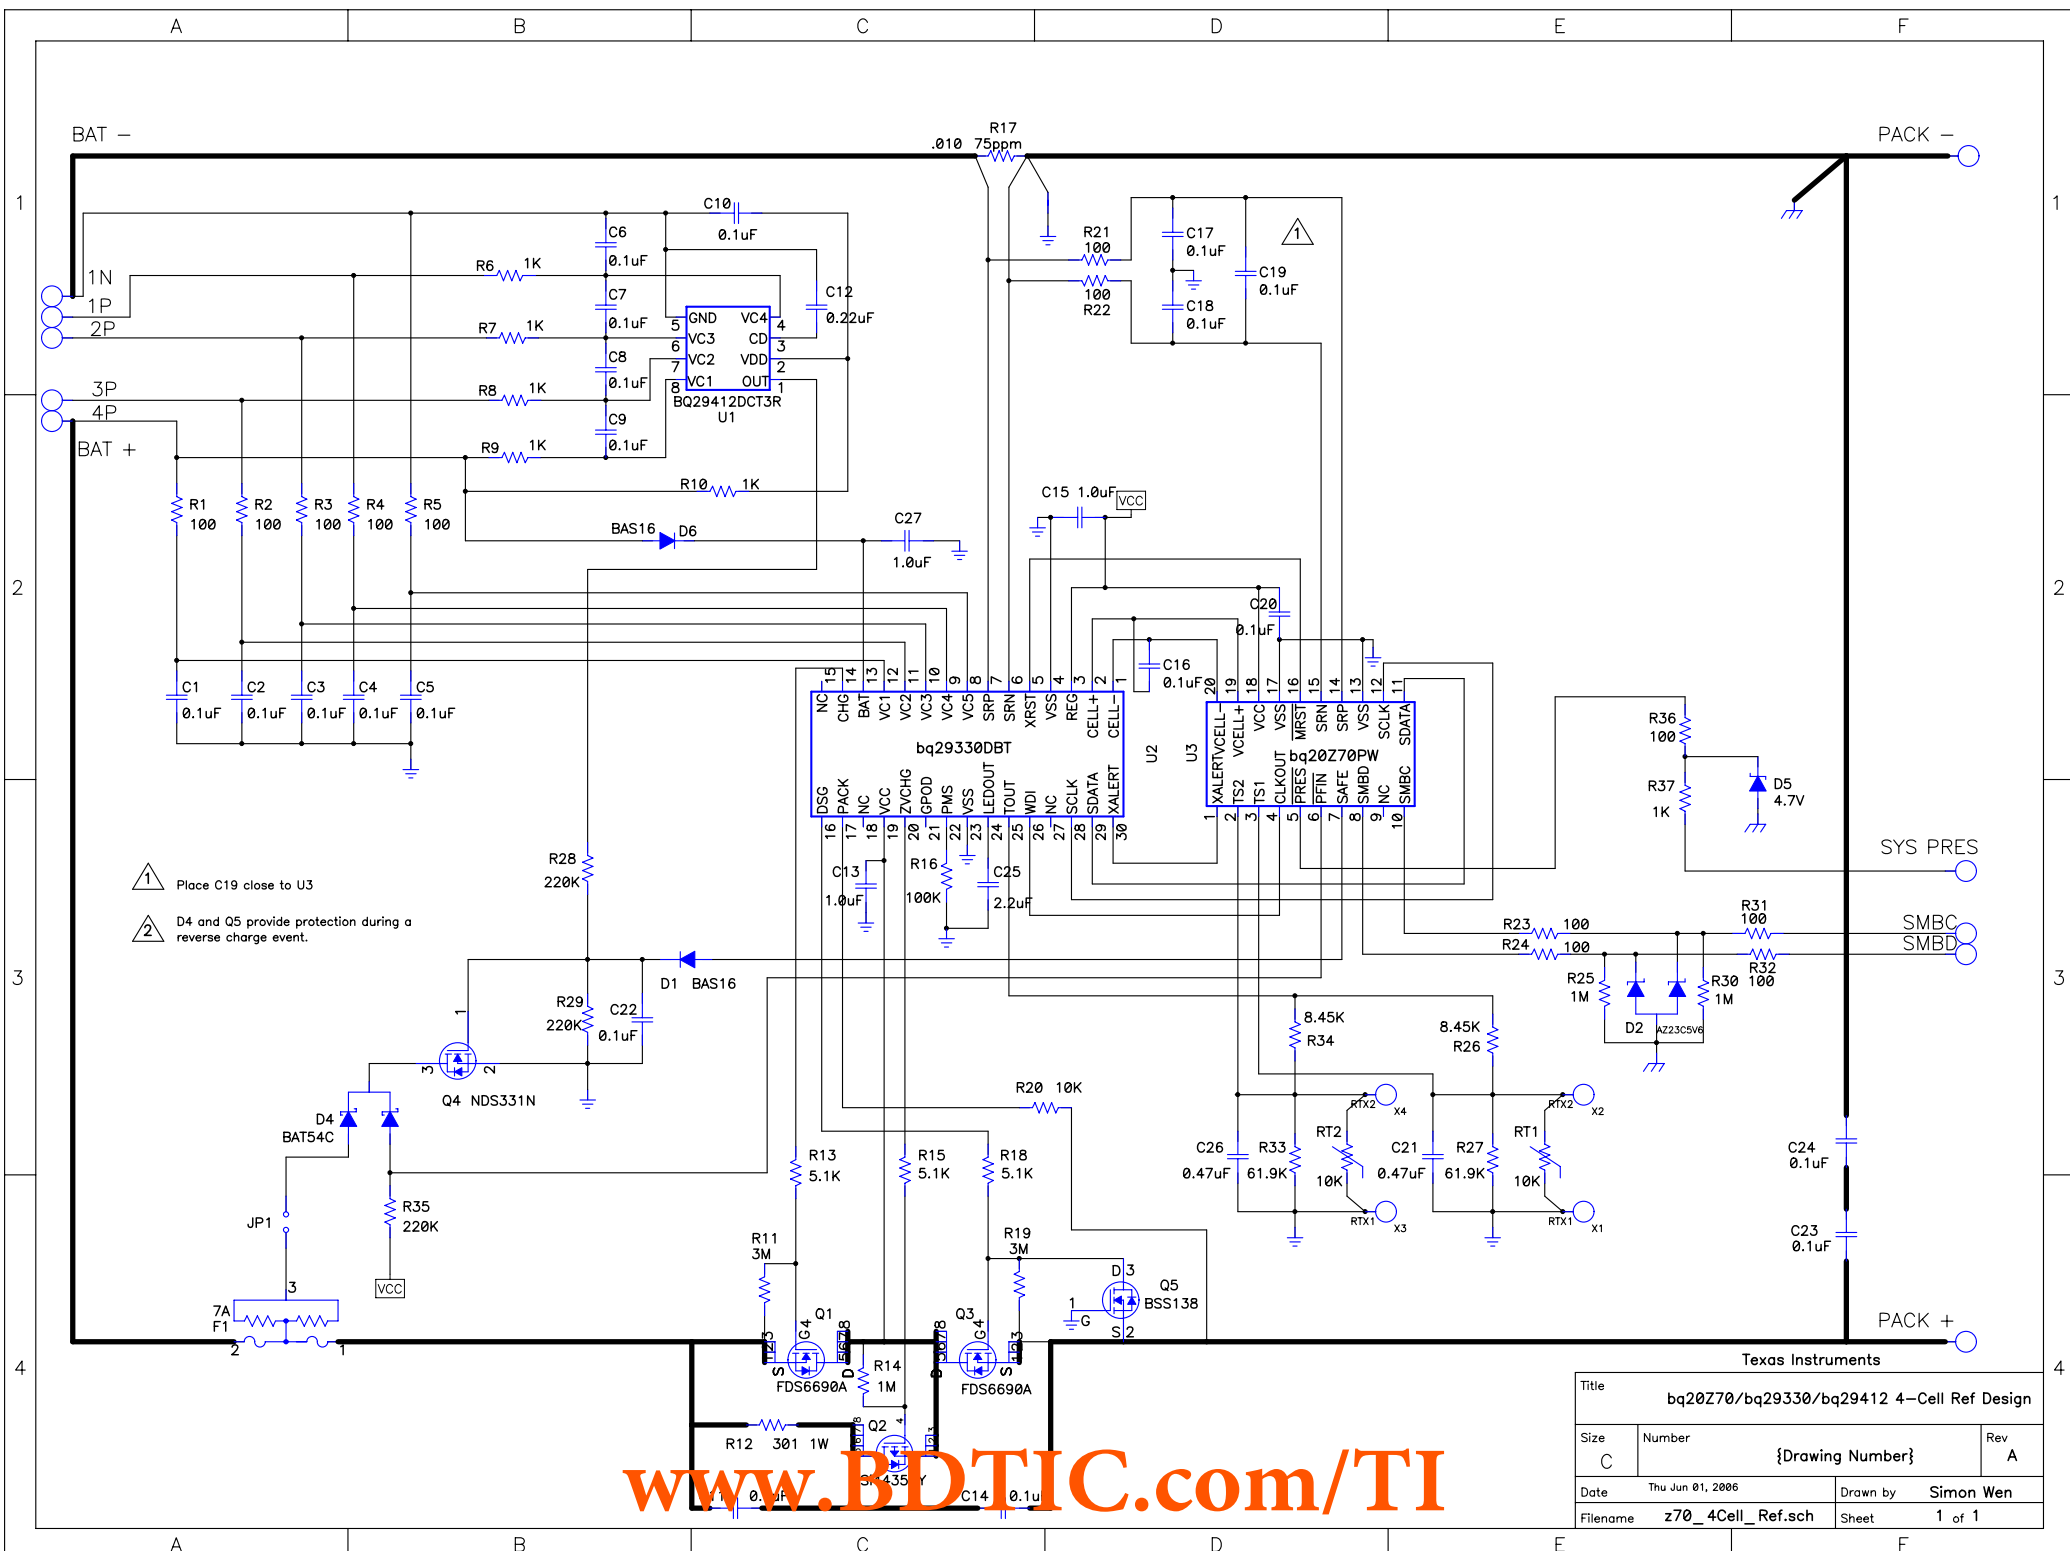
A B C D E F

1 2 3 4

BAT –
PACK –
R17
.010 75ppm
C10
0.1uF
C6
0.1uF
R6 1K
1N
1P
2P
C7
0.1uF
C12
0.22uF
R7 1K
C8
0.1uF
GND VC4
VC3 CD
VC2 VDD
VC1 OUT
5 4
6 3
7 2
8 1
BQ29412DCT3R
U1
3P
4P
R8 1K
C9
0.1uF
R9 1K
BAT +
R21
100
100
R22
C17
0.1uF
C18
0.1uF
C19
0.1uF
1
R10 1K
R1
100
R2
100
R3
100
R4
100
R5
100
BAS16 D6
C27
1.0uF
C15 1.0uF
VCC
C20
0.1uF
C16
0.1uF
C1
0.1uF
C2
0.1uF
C3
0.1uF
C4
0.1uF
C5
0.1uF
NC CHG BAT VC1 VC2 VC3 VC4 VC5 SRP SRN XRST VSS REG CELL+ CELL–
15 14 13 12 11 10 9 8 7 6 5 4 3 2 1
bq29330DBT
U2
DSG PACK NC VCC ZVCHG GPOD PMS VSS LEDOUT TOUT WDI NC SCLK SDATA XALERT
16 17 18 19 20 21 22 23 24 25 26 27 28 29 30
20 19 18 17 16 15 14 13 12 11
XALERT VCELL– VCELL+ VCC VSS MRST SRN SRP VSS SCLK SDATA
U3
bq20Z70PW
TS2 TS1 CLKOUT PRES PFIN SAFE SMBD NC SMBC
1 2 3 4 5 6 7 8 9 10
R36
100
R37
1K
D5
4.7V
SYS PRES
1 Place C19 close to U3
2 D4 and Q5 provide protection during a reverse charge event.
R28
220K
C13
1.0uF
R16
100K
C25
2.2uF
R23 100
R24 100
R31
100
R32
100
SMBC
SMBD
D1 BAS16
R29
220K
C22
0.1uF
R25
1M
D2
AZ23C5V6
R30
1M
8.45K
R34
8.45K
R26
Q4 NDS331N
D4
BAT54C
R20 10K
RTX2 X4
RTX2 X2
C26
0.47uF
R33
61.9K
RT2
10K
C21
0.47uF
R27
61.9K
RT1
10K
RTX1 X3
RTX1 X1
C24
0.1uF
R13
5.1K
R15
5.1K
R18
5.1K
R35
220K
JP1
VCC
C23
0.1uF
R11
3M
R19
3M
Q5
BSS138
D 3
G
S 2
7A
F1
3
2 1
Q1
FDS6690A
R14
1M
Q3
FDS6690A
PACK +
Texas Instruments
Title
bq20Z70/bq29330/bq29412 4–Cell Ref Design
Size
C
Number
{Drawing Number}
Rev
A
R12 301 1W
Q2
Date Thu Jun 01, 2006
Drawn by Simon Wen
C14 0.1u
Filename z70_ 4Cell_ Ref.sch
Sheet 1 of 1
www.BDTIC.com/TI